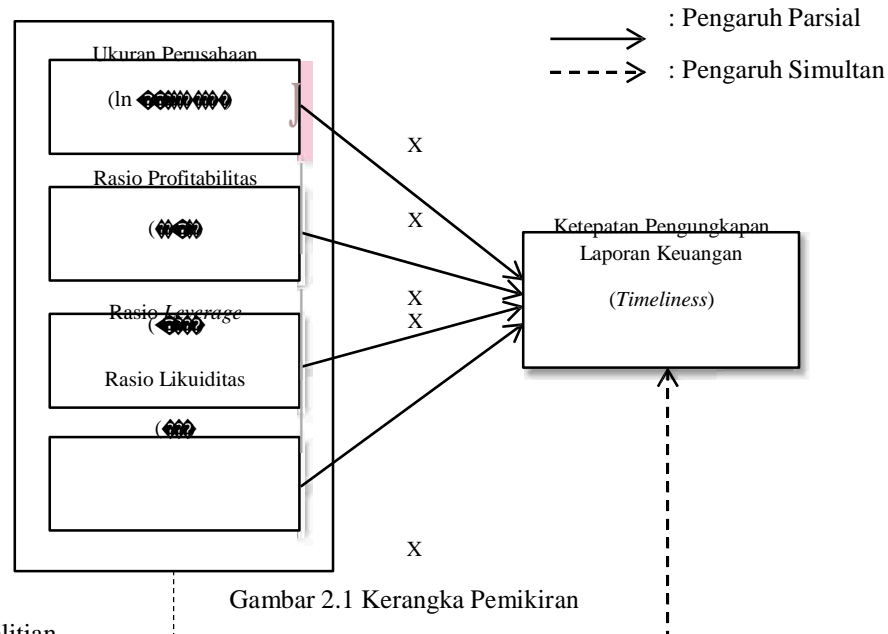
: Pengaruh Parsial

: Pengaruh Simultan

Ukuran Perusahaan

(ln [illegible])

Rasio Profitabilitas

([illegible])

Rasio *Leverage*

([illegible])

Rasio Likuiditas

([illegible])

X

X

X

X

X

Ketepatan Pengungkapan Laporan Keuangan

(*Timeliness*)

Gambar 2.1 Kerangka Pemikiran

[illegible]litian